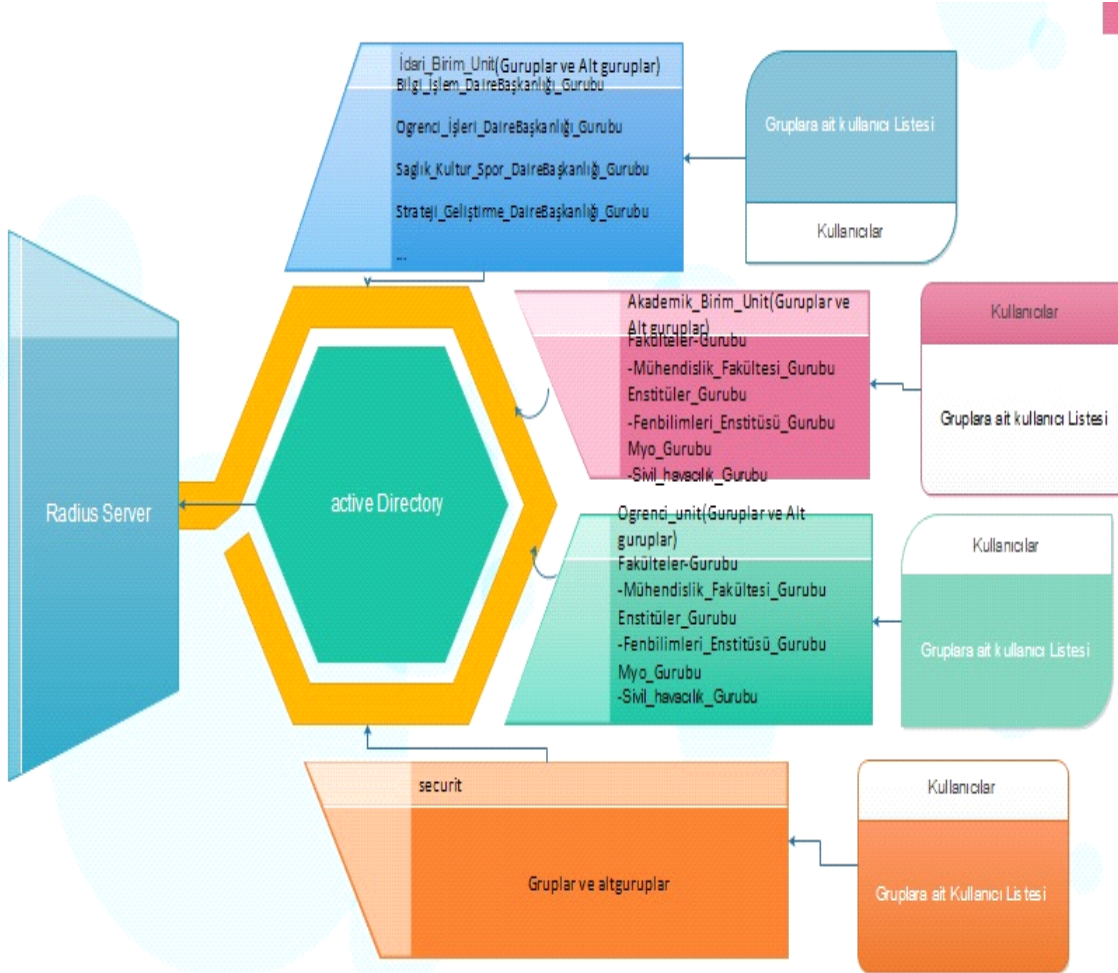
İdari_Birim_Unit(Guruplar ve Alt guruplar)
Bilgi_İşlem_DaireBaşkanlığı_Gurubu

Ogrenci_İşleri_DaireBaşkanlığı_Gurubu

Saglık_Kultur_Spor_DaireBaşkanlığı_Gurubu

Strateji_Geliştirme_DaireBaşkanlığı_Gurubu

...

Gruplara ait kullanıcı Listesi

Kullanıcılar

Akademik_Birim_Unit(Guruplar ve Alt guruplar)
Fakülteler-Gurubu
-Mühendislik_Fakültesi_Gurubu
Enstitüler_Gurubu
-Fenbilimleri_Enstitüsü_Gurubu
Myo_Gurubu
-Sivil_havacılık_Gurubu

Kullanıcılar

Gruplara ait kullanıcı Listesi

Radius Server

active Directory

Ogrenci_unit(Guruplar ve Alt guruplar)
Fakülteler-Gurubu
-Mühendislik_Fakültesi_Gurubu
Enstitüler_Gurubu
-Fenbilimleri_Enstitüsü_Gurubu
Myo_Gurubu
-Sivil_havacılık_Gurubu

Kullanıcılar

Gruplara ait kullanıcı Listesi

securit

Gruplar ve altguruplar

Kullanıcılar

Gruplara ait Kullanıcı Listesi